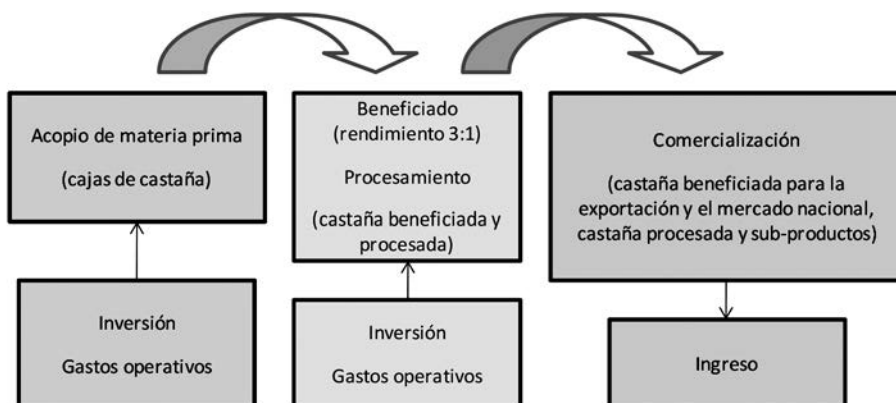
Acopio de materia prima

(cajas de castaña)

Inversión

Gastos operativos

Beneficiado (rendimiento 3:1)

Procesamiento

(castaña beneficiada y procesada)

Inversión

Gastos operativos

Comercialización

(castaña beneficiada para la exportación y el mercado nacional, castaña procesada y sub-productos)

Ingreso